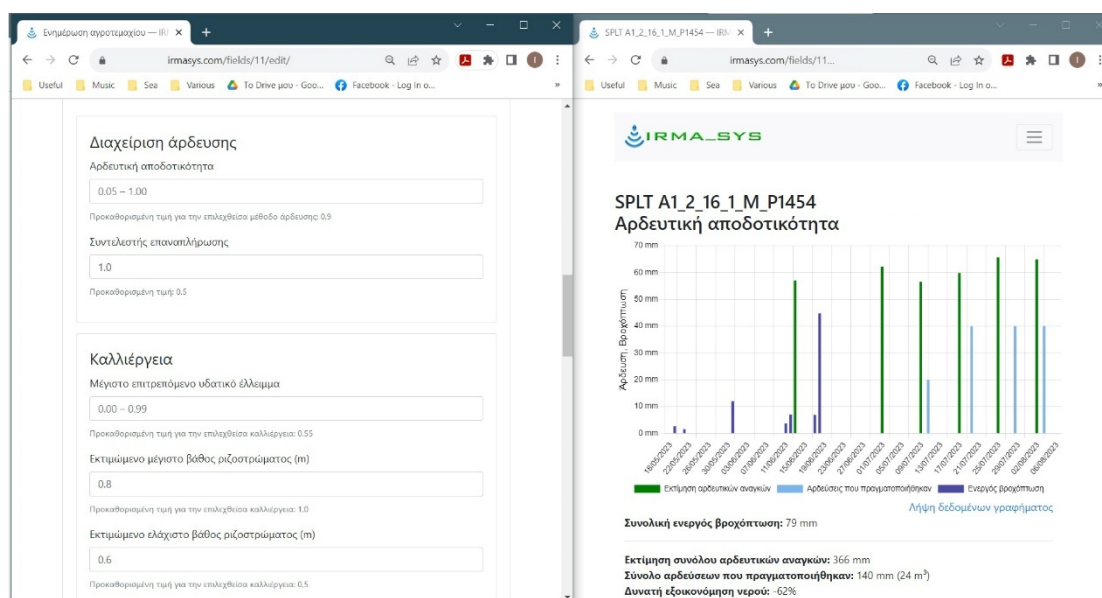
Ενημέρωση αγροτεμαχίου — IRI ×
+
irmasys.com/fields/11/edit/
Useful  Music  Sea  Various  To Drive μου - Goo...  Facebook - Log In o...

Διαχείριση άρδευσης
Αρδευτική αποδοτικότητα
0.05 – 1.00
Προκαθορισμένη τιμή για την επιλεχθείσα μέθοδο άρδευσης: 0.9
Συντελεστής επαναπλήρωσης
1.0
Προκαθορισμένη τιμή: 0.5

Καλλιέργεια
Μέγιστο επιτρεπόμενο υδατικό έλλειμμα
0.00 – 0.99
Προκαθορισμένη τιμή για την επιλεχθείσα καλλιέργεια: 0.55
Εκτιμώμενο μέγιστο βάθος ριζοστρώματος (m)
0.8
Προκαθορισμένη τιμή για την επιλεχθείσα καλλιέργεια: 1.0
Εκτιμώμενο ελάχιστο βάθος ριζοστρώματος (m)
0.6
Προκαθορισμένη τιμή για την επιλεχθείσα καλλιέργεια: 0.5

SPLT A1_2_16_1_M_P1454 — IRM ×
+
irmasys.com/fields/11...
Useful  Music  Sea  Various  To Drive μου - Goo...  Facebook - Log In o...

IRMA_SYS

SPLT A1_2_16_1_M_P1454
Αρδευτική αποδοτικότητα

70 mm
60 mm
50 mm
40 mm
30 mm
20 mm
10 mm
0 mm
Άρδευση, Βροχόπτωση
18/05/2023 22/05/2023 26/05/2023 30/05/2023 03/06/2023 07/06/2023 11/06/2023 15/06/2023 19/06/2023 23/06/2023 27/06/2023 01/07/2023 05/07/2023 09/07/2023 13/07/2023 17/07/2023 21/07/2023 25/07/2023 29/07/2023 02/08/2023 06/08/2023
Εκτίμηση αρδευτικών αναγκών  Αρδεύσεις που πραγματοποιήθηκαν  Ενεργός βροχόπτωση
Λήψη δεδομένων γραφήματος

Συνολική ενεργός βροχόπτωση: 79 mm

Εκτίμηση συνόλου αρδευτικών αναγκών: 366 mm
Σύνολο αρδεύσεων που πραγματοποιήθηκαν: 140 mm (24 m$^3$)
Δυνατή εξοικονόμηση νερού: -62%